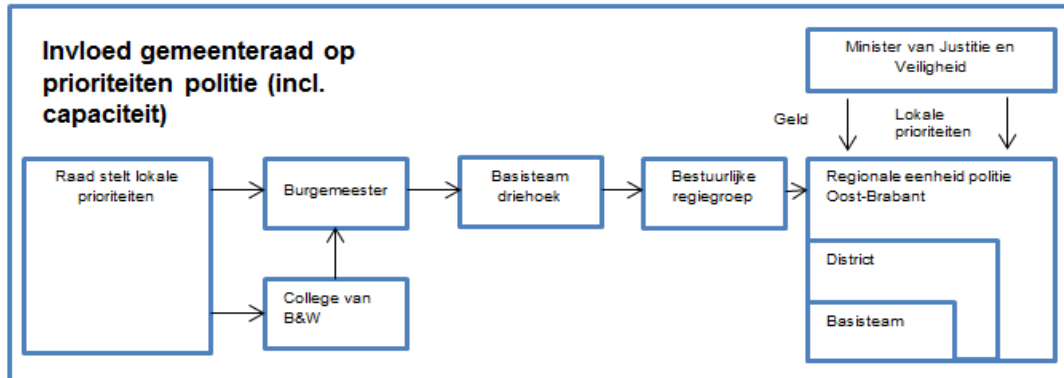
Invloed gemeenteraad op prioriteiten politie (incl. capaciteit)

Minister van Justitie en Veiligheid

Geld

Lokale prioriteiten

Raad stelt lokale prioriteiten

Burgemeester

College van B&W

Basisteam driehoek

Bestuurlijke regiegroep

Regionale eenheid politie Oost-Brabant

District

Basisteam